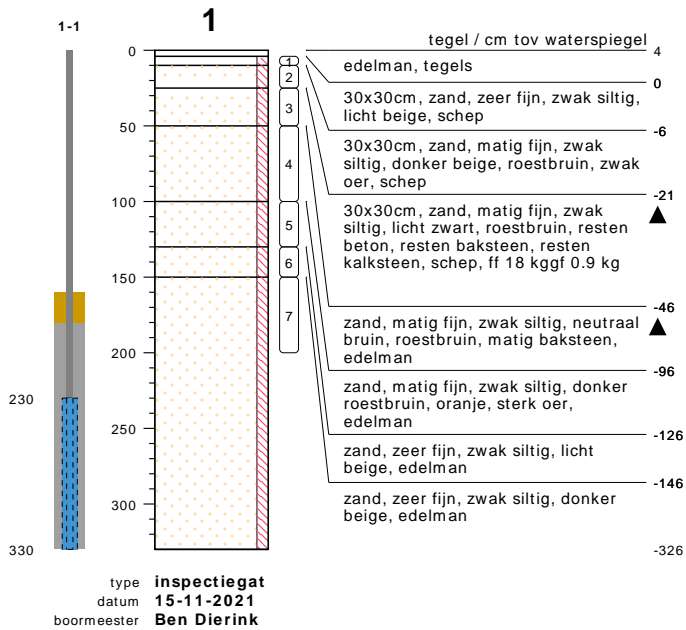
1-1

230

330

1

0
50
100
150
200
250
300

1
2
3
4
5
6
7

tegel / cm tov waterspiegel 4

edelman, tegels

0

30x30cm, zand, zeer fijn, zwak siltig, licht beige, schep

-6

30x30cm, zand, matig fijn, zwak siltig, donker beige, roestbruin, zwak oer, schep

-21

30x30cm, zand, matig fijn, zwak siltig, licht zwart, roestbruin, resten beton, resten baksteen, resten kalksteen, schep, ff 18 kggf 0.9 kg

-46

zand, matig fijn, zwak siltig, neutraal bruin, roestbruin, matig baksteen, edelman

-96

zand, matig fijn, zwak siltig, donker roestbruin, oranje, sterk oer, edelman

-126

zand, zeer fijn, zwak siltig, licht beige, edelman

-146

zand, zeer fijn, zwak siltig, donker beige, edelman

-326

type inspectiegat
datum 15-11-2021
boormeester Ben Dierink